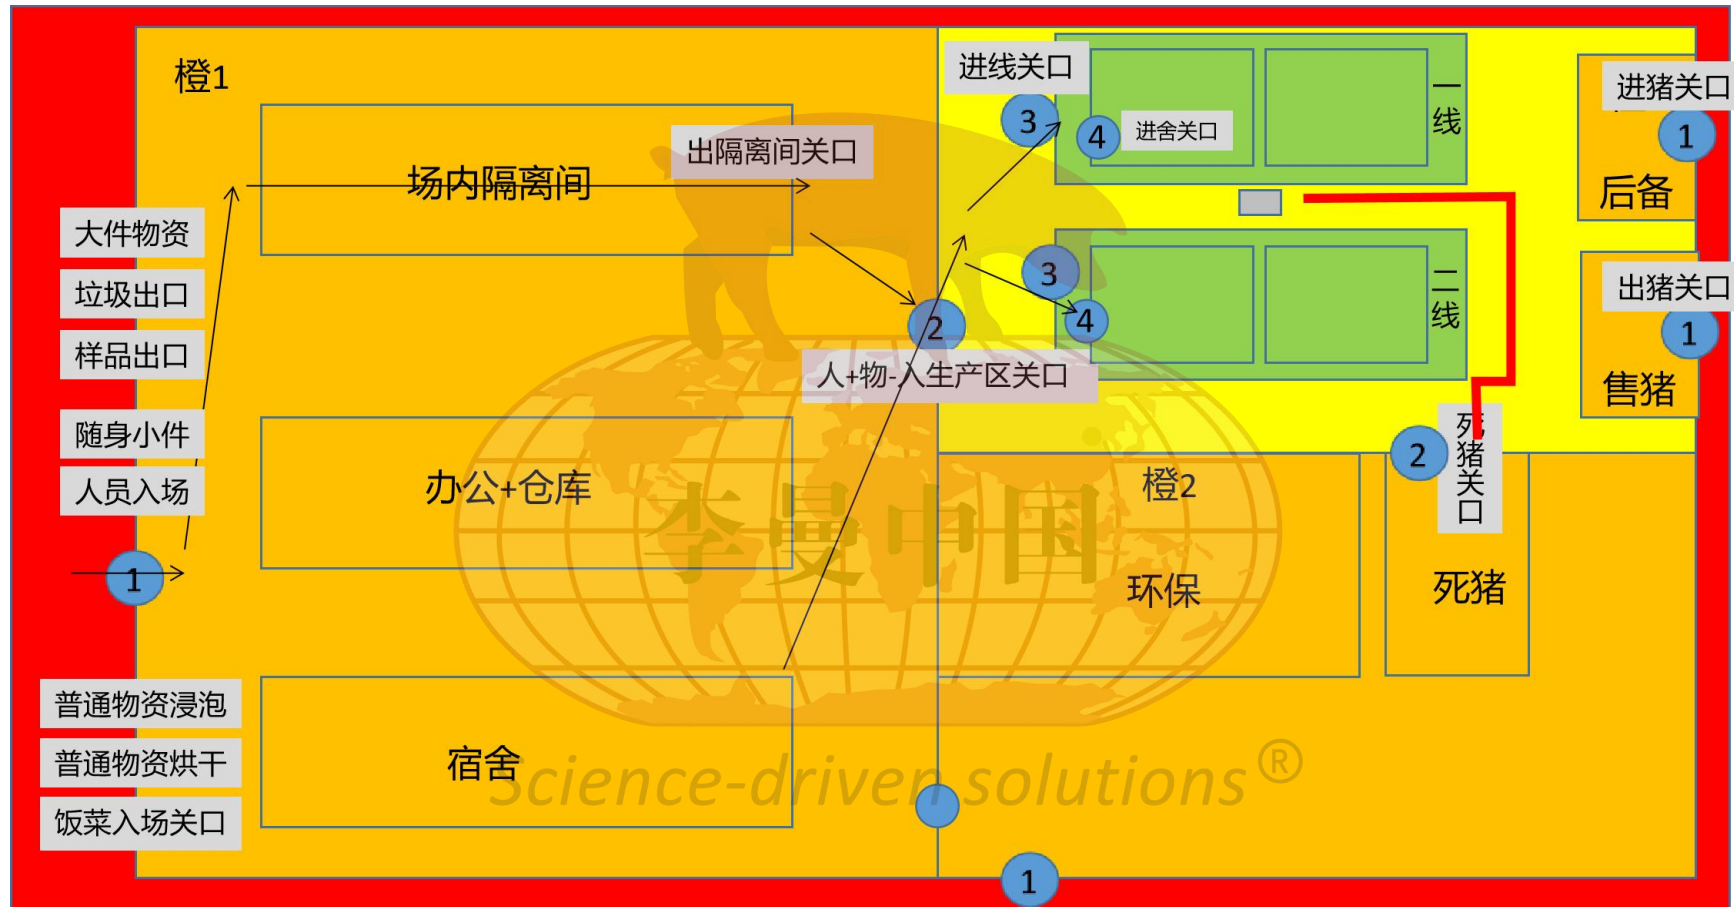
橙1

场内隔离间

出隔离间关口

大件物资

垃圾出口

样品出口

随身小件

人员入场

1

普通物资浸泡

普通物资烘干

饭菜入场关口

办公+仓库

宿舍

2

人+物-入生产区关口

进线关口

3

4

进舍关口

一线

3

4

二线

进猪关口

1

后备

出猪关口

1

售猪

2

死猪关口

橙2

环保

死猪

1

李曼中国

science-driven solutions®